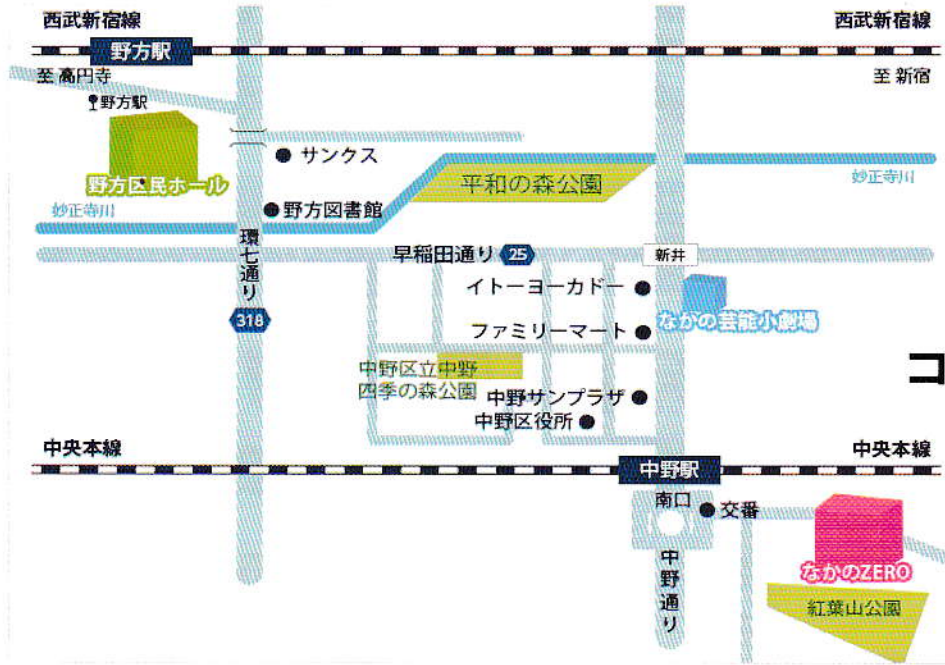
西武新宿線

西武新宿線

野方駅

至 高円寺

至 新宿

野方駅

野方区民ホール

サンクス

平和の森公園

妙正寺川

妙正寺川

野方図書館

環七通り

早稲田通り

25

新井

イトーヨーカドー

ながの芸能小劇場

318

ファミリーマート

コ

中野区立中野四季の森公園

中野サンプラザ

中野区役所

中央本線

中央本線

中野駅

南口

交番

中野通り

なかのZERO

紅葉山公園